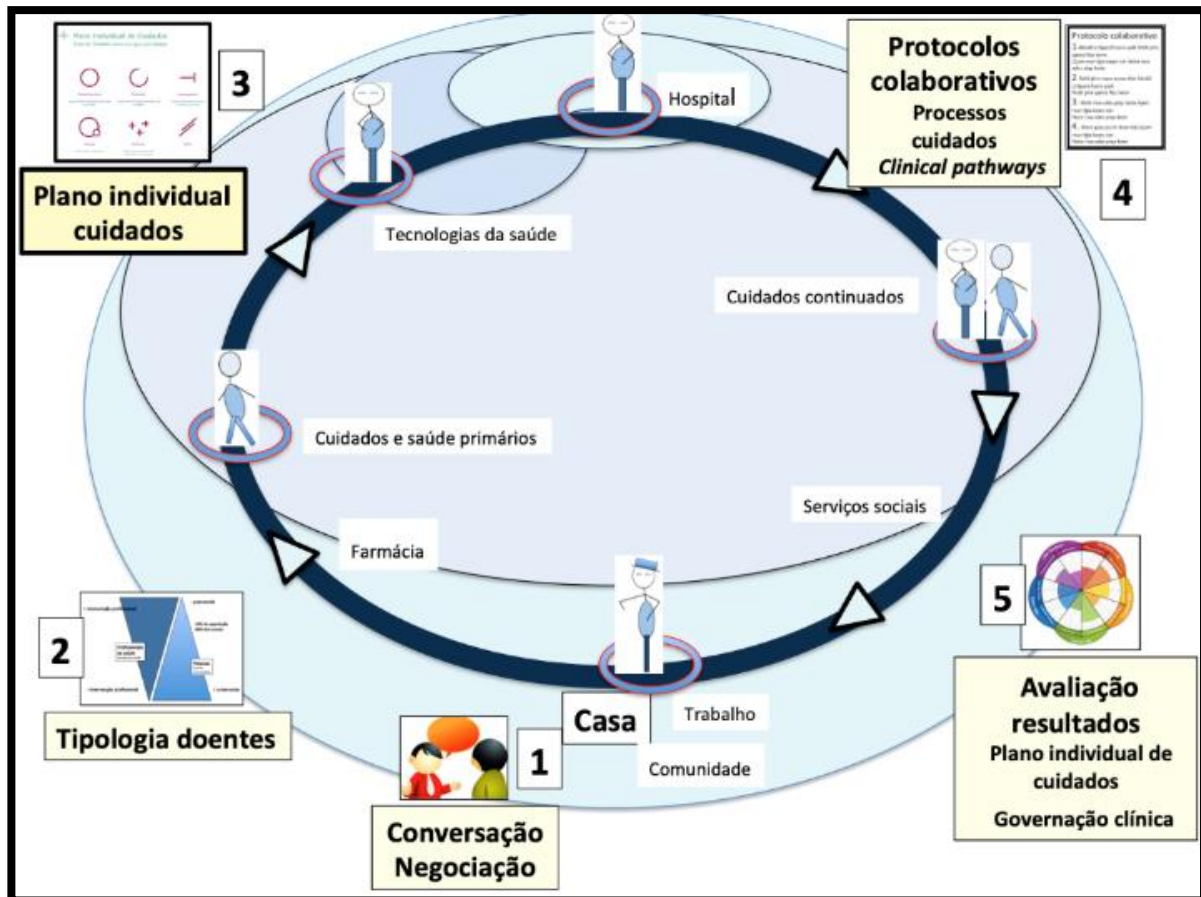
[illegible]

3

Plano individual cuidados

Hospital

Protocolos colaborativos
Processos cuidados
*Clinical pathways*

Protocolo colaborativo
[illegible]

4

Tecnologias da saúde

Cuidados continuados

Cuidados e saúde primários

Serviços sociais

Farmácia

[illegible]

2

Tipologia doentes

5

Casa

Trabalho

Comunidade

1

Conversação
Negociação

Avaliação resultados
Plano individual de cuidados

Governação clínica